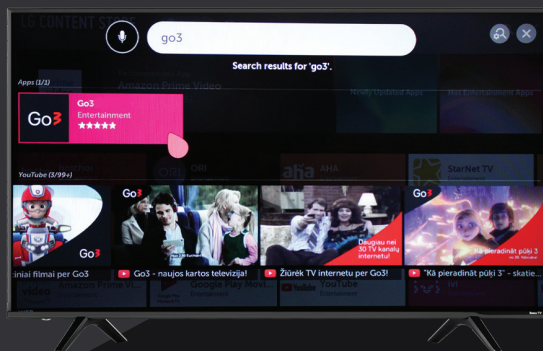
go3

Search results for 'go3'.

Apps (1/1)

Go3

Go3
Entertainment
★★★★★

YouTube (3/99+)

Go3

Go3

Go3

Daugiau nei 30 TV kanalų internetu!

Go3

Ką pieradinät pūķi 3

iniai filmai per Go3

Go3 - naujos kartos televizija!

Žiūrėk TV internetu per Go3!

"Kā pieradināt pūķi 3" - skatie...